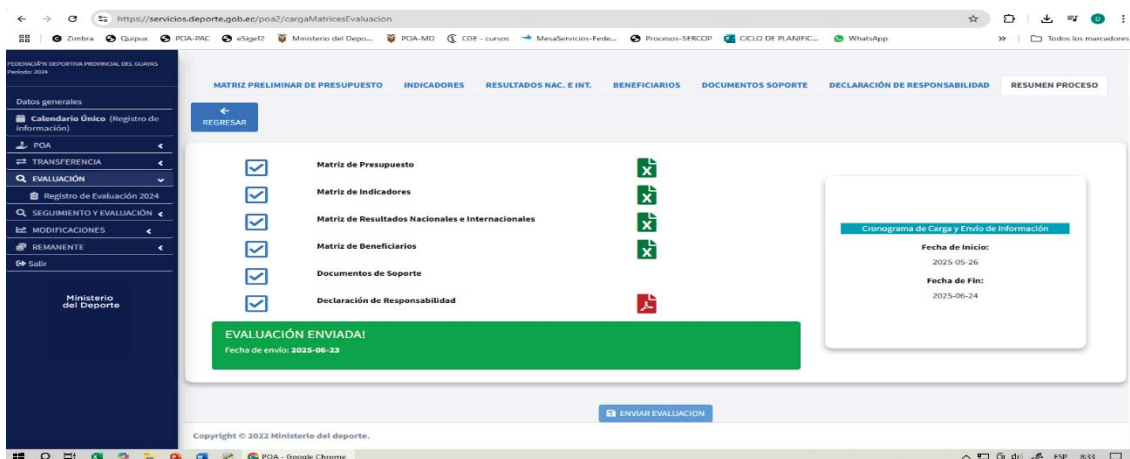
https://servicios.deporte.gob.ec/poa2/cargaMatricesEvaluacion

Zimbra Quipux POA-PAC eSigef2 Ministerio del Depo... POA-MD CGE - cursos MesaServicios-Fede... Procesos-SERCOP CICLO DE PLANIFIC... WhatsApp Todos los marcadores

FEDERACIÓN DEPORTIVA PROVINCIAL DEL GUAYAS
Periodo: 2024

Datos generales
Calendario Único (Registro de información)
POA
TRANSFERENCIA
EVALUACIÓN
Registro de Evaluación 2024
SEGUIMIENTO Y EVALUACIÓN
MODIFICACIONES
REMANENTE
Salir

Ministerio del Deporte

MATRIZ PRELIMINAR DE PRESUPUESTO | INDICADORES | RESULTADOS NAC. E INT. | BENEFICIARIOS | DOCUMENTOS SOPORTE | DECLARACIÓN DE RESPONSABILIDAD | RESUMEN PROCESO

REGRESAR

Matriz de Presupuesto
Matriz de Indicadores
Matriz de Resultados Nacionales e Internacionales
Matriz de Beneficiarios
Documentos de Soporte
Declaración de Responsabilidad

EVALUACIÓN ENVIADA!
Fecha de envío: 2025-06-23

Cronograma de Carga y Envío de Información
Fecha de Inicio:
2025-05-26
Fecha de Fin:
2025-06-24

ENVIAR EVALUACION

Copyright © 2022 Ministerio del deporte.

POA - Google Chrome
ESP 8:33